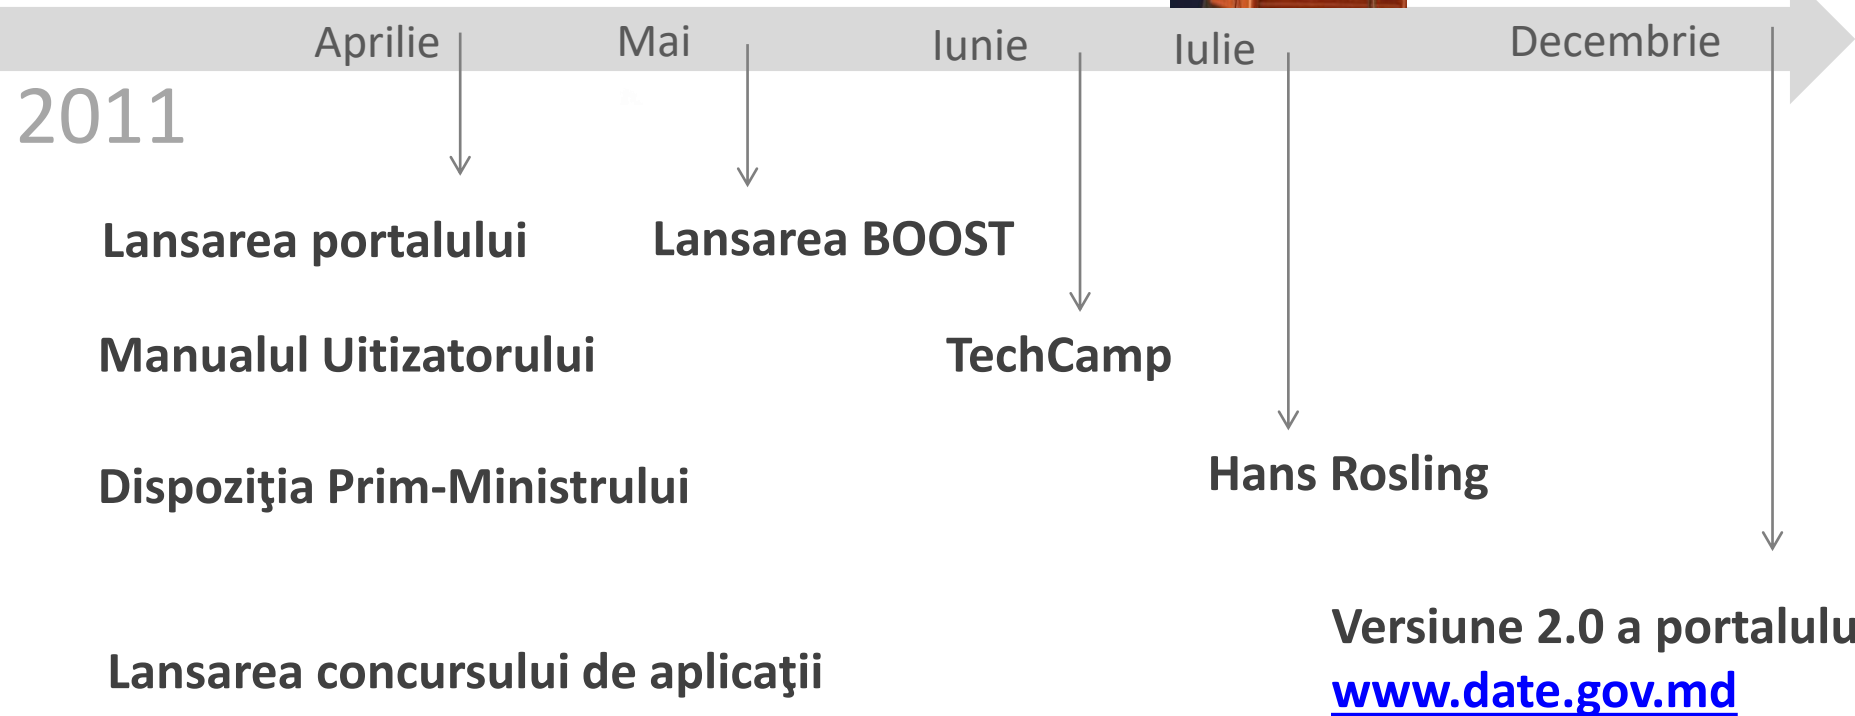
Aprilie Mai Iunie Iulie Decembrie

2011

Lansarea portalului

Lansarea BOOST

Manualul Uitizatorului

TechCamp

Dispoziţia Prim-Ministrului

Hans Rosling

Versiune 2.0 a portalulu
www.date.gov.md

Lansarea concursului de aplicaţii